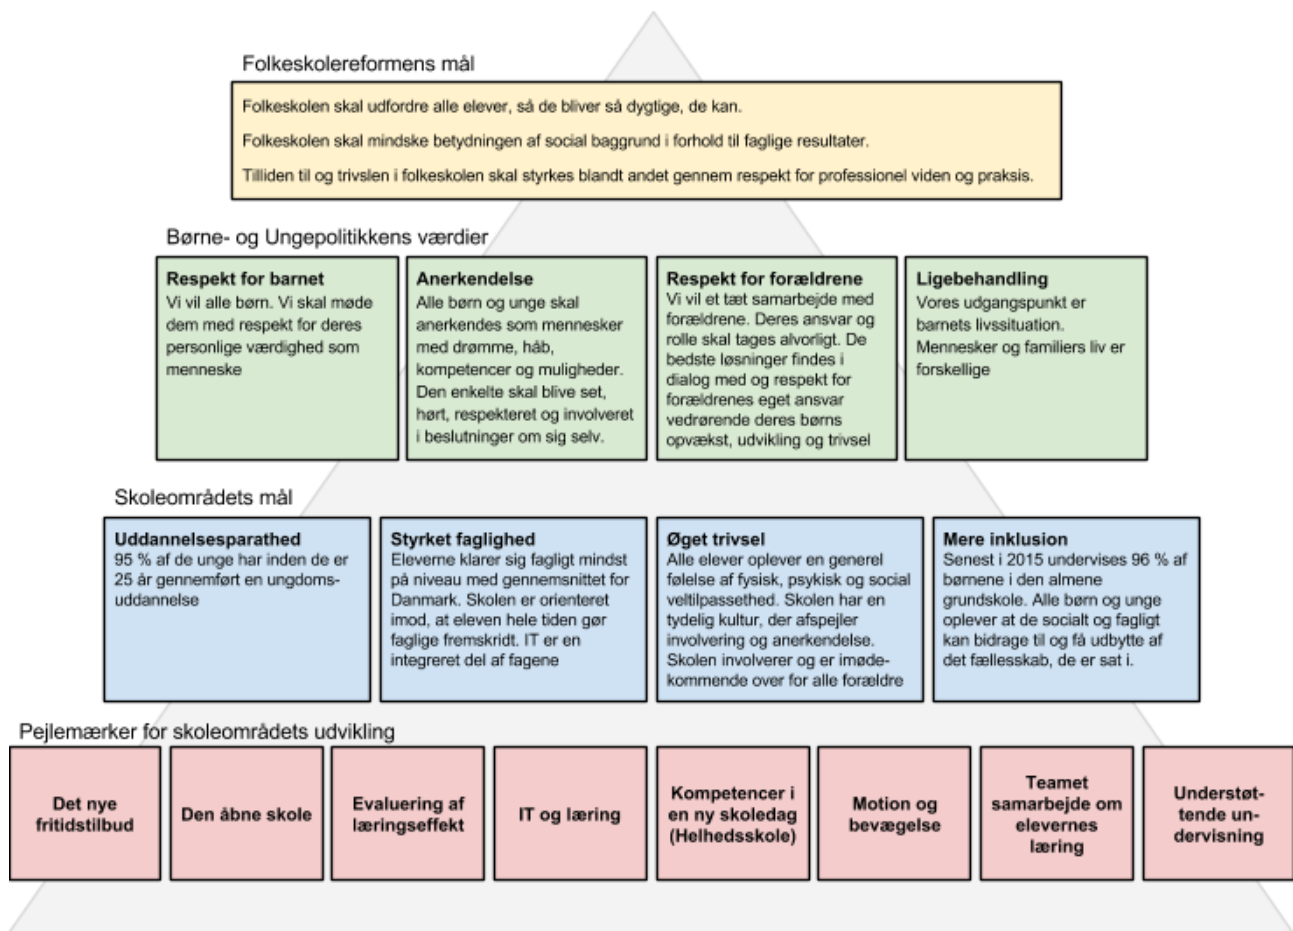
Folkeskolereformens mål

Folkeskolen skal udfordre alle elever, så de bliver så dygtige, de kan.

Folkeskolen skal mindske betydningen af social baggrund i forhold til faglige resultater.

Tilliden til og trivslen i folkeskolen skal styrkes blandt andet gennem respekt for professionel viden og praksis.

Børne- og Ungepolitikkens værdier

Respekt for barnet
Vi vil alle børn. Vi skal møde dem med respekt for deres personlige værdighed som menneske

Anerkendelse
Alle børn og unge skal anerkendes som mennesker med drømme, håb, kompetencer og muligheder. Den enkelte skal blive set, hørt, respekteret og involveret i beslutninger om sig selv.

Respekt for forældrene
Vi vil et tæt samarbejde med forældrene. Deres ansvar og rolle skal tages alvorligt. De bedste løsninger findes i dialog med og respekt for forældrenes eget ansvar vedrørende deres børns opvækst, udvikling og trivsel

Ligebehandling
Vores udgangspunkt er barnets livssituation. Mennesker og familiers liv er forskellige

Skoleområdets mål

Uddannelsesparathed
95 % af de unge har inden de er 25 år gennemført en ungdomsuddannelse

Styrket faglighed
Eleverne klarer sig fagligt mindst på niveau med gennemsnittet for Danmark. Skolen er orienteret imod, at eleven hele tiden gør faglige fremskridt. IT er en integreret del af fagene

Øget trivsel
Alle elever oplever en generel følelse af fysisk, psykisk og social veltilpassethed. Skolen har en tydelig kultur, der afspejler involvering og anerkendelse. Skolen involverer og er imødekommende over for alle forældre

Mere inklusion
Senest i 2015 undervises 96 % af børnene i den almene grundskole. Alle børn og unge oplever at de socialt og fagligt kan bidrage til og få udbytte af det fællesskab, de er sat i.

Pejlemærker for skoleområdets udvikling

Det nye fritidstilbud

Den åbne skole

Evaluering af læringseffekt

IT og læring

Kompetencer i en ny skoledag (Helhedsskole)

Motion og bevægelse

Teamet samarbejde om elevernes læring

Understøttende undervisning